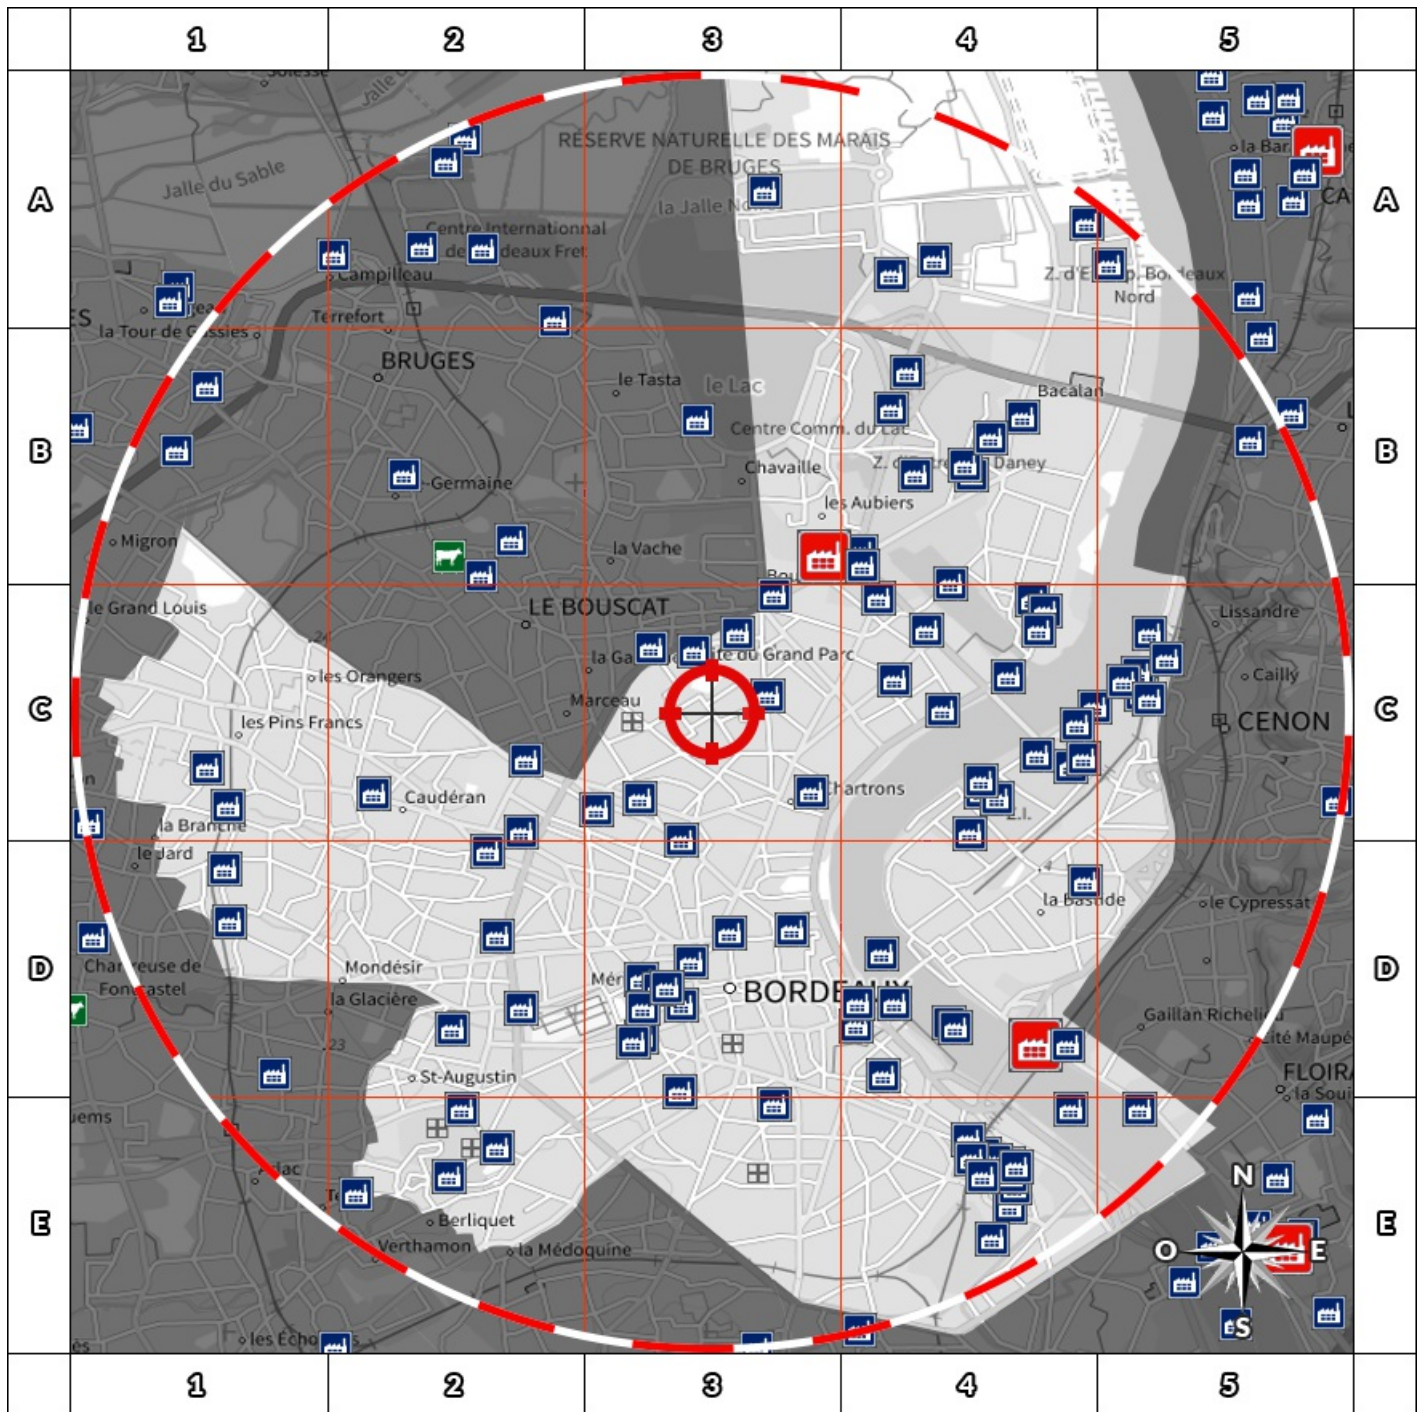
1 2 3 4 5

A B C D E

Jalle du Sable
RÉSERVE NATURELLE DES MARAIS DE BRUGES
la Jalle No
Centre International de Bordeaux Fret
Campilleau
Z. d'E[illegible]p. Bordeaux Nord
la Tour de Gassies
Terrefort
BRUGES
le Tasta
le Lac
Bacalan
Centre Comm. du Lac
Chavaille
Z. d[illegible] Daney
Germaine
les Aubiers
Migron
la Vache
le Grand Louis
LE BOUSCAT
Lissandre
la Ga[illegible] du Grand Parc
Cailly
les Orangers
Marceau
CENON
les Pins Francs
Chartrons
Caudéran
la Branche
le Jard
la Bastide
le Cypressat
Char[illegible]euse de Fon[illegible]castel
Mondésir
Mér
BORDEAUX
la Glacière
Gaillan Richelieu
Cité Maupé
St-Augustin
FLOIRA
la Souj
Berliquet
Verthamon
la Médoquine
les Echo
N
O
E
S